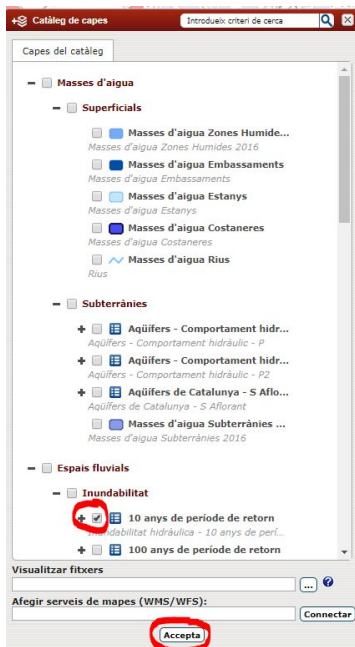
Catàleg de capes
Introdueix criteri de cerca

Capes del catàleg

Masses d'aigua
Superficials
Masses d'aigua Zones Humide...
Masses d'aigua Zones Humides 2016
Masses d'aigua Embassaments
Masses d'aigua Embassaments
Masses d'aigua Estanys
Masses d'aigua Estanys
Masses d'aigua Costaneres
Masses d'aigua Costaneres
Masses d'aigua Rius
Rius
Subterrànies
Aqüífers - Comportament hidr...
Aqüífers - Comportament hidràulic - P
Aqüífers - Comportament hidr...
Aqüífers - Comportament hidràulic - P2
Aqüífers de Catalunya - S Aflo...
Aqüífers de Catalunya - S Aflorant
Masses d'aigua Subterrànies ...
Masses d'aigua Subterrànies 2016
Espais fluvials
Inundabilitat
10 anys de període de retorn
Inundabilitat hidràulica - 10 anys de perí...
100 anys de període de retorn

Visualitzar fitxers
...
Afegir serveis de mapes (WMS/WFS):
Connectar
Accepta